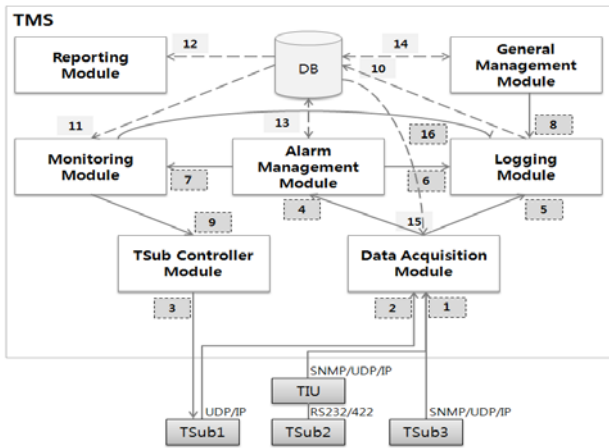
TMS

Reporting Module

12

DB

14

General Management Module

10

11

13

16

8

Monitoring Module

7

Alarm Management Module

6

Logging Module

4

15

5

9

TSub Controller Module

Data Acquisition Module

3

2

1

SNMP/UDP/IP

TIU

UDP/IP

RS232/422

SNMP/UDP/IP

TSub1

TSub2

TSub3